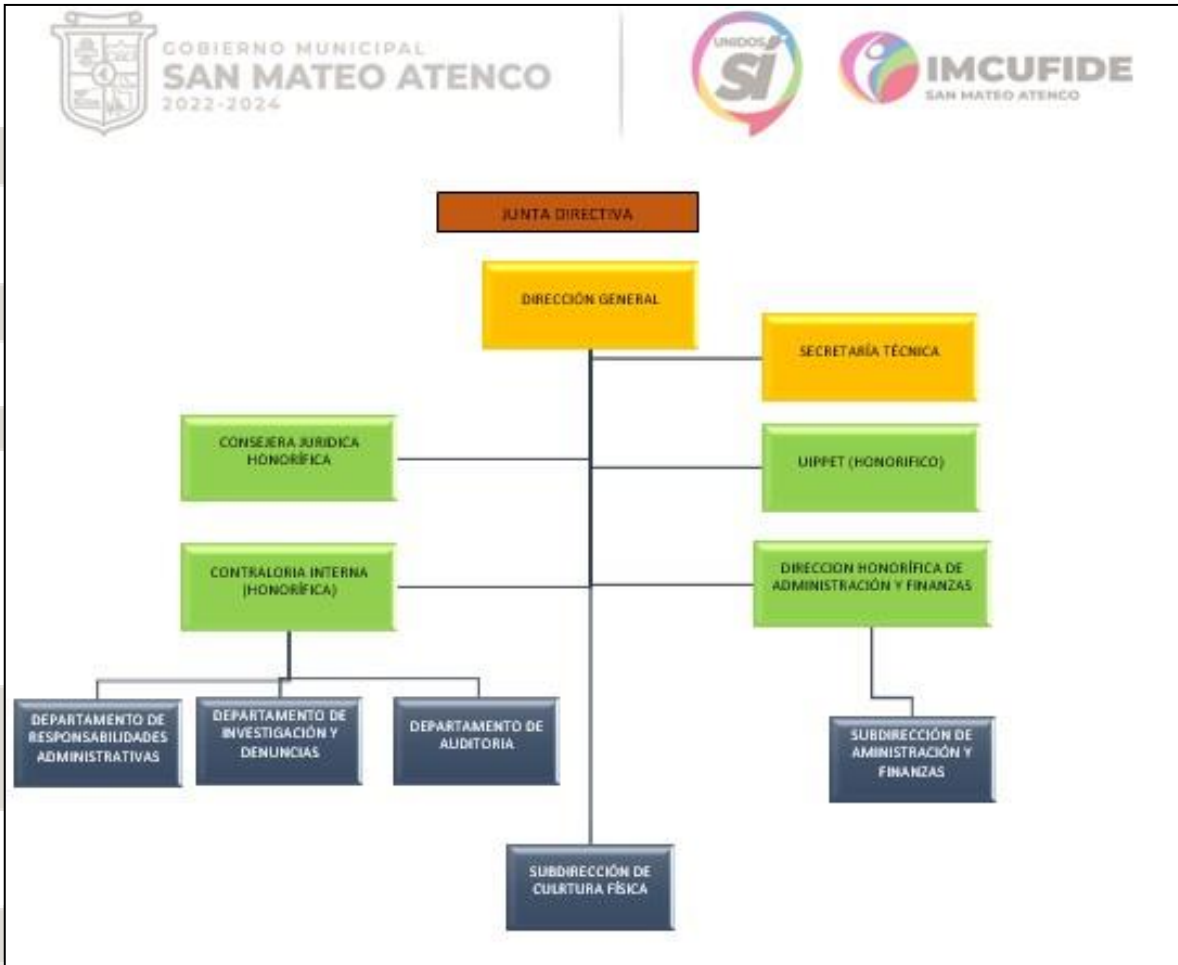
GOBIERNO MUNICIPAL
SAN MATEO ATENCO
2022-2024

UNIDOS SÍ

IMCUFIDE
SAN MATEO ATENCO

JUNTA DIRECTIVA

DIRECCIÓN GENERAL

SECRETARÍA TÉCNICA

CONSEJERA JURIDICA HONORÍFICA

UIPPET (HONORIFICO)

CONTRALORIA INTERNA (HONORÍFICA)

DIRECCION HONORÍFICA DE ADMINISTRACIÓN Y FINANZAS

DEPARTAMENTO DE RESPONSABILIDADES ADMINISTRATIVAS

DEPARTAMENTO DE INVESTIGACIÓN Y DENUNCIAS

DEPARTAMENTO DE AUDITORIA

SUBDIRECCIÓN DE AMINISTRACIÓN Y FINANZAS

SUBDIRECCIÓN DE CUlRTURA FÍSICA